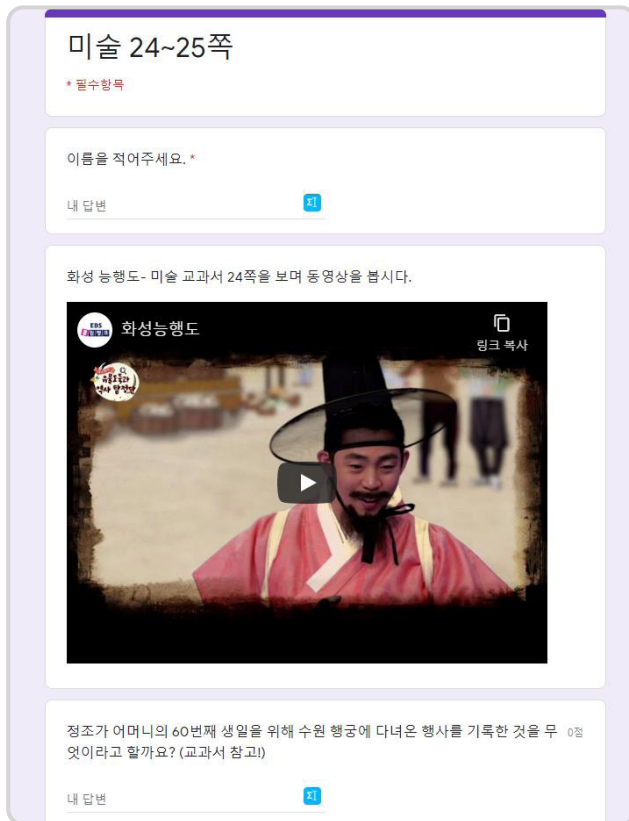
미술 24~25쪽

* 필수항목

이름을 적어주세요. *

내 답변

화성 능행도- 미술 교과서 24쪽을 보며 동영상을 봅시다.

EBS

화성능행도

링크 복사

정조가 어머니의 60번째 생일을 위해 수원 행궁에 다녀온 행사를 기록한 것을 무엇이라고 할까요? (교과서 참고!)

0점

내 답변